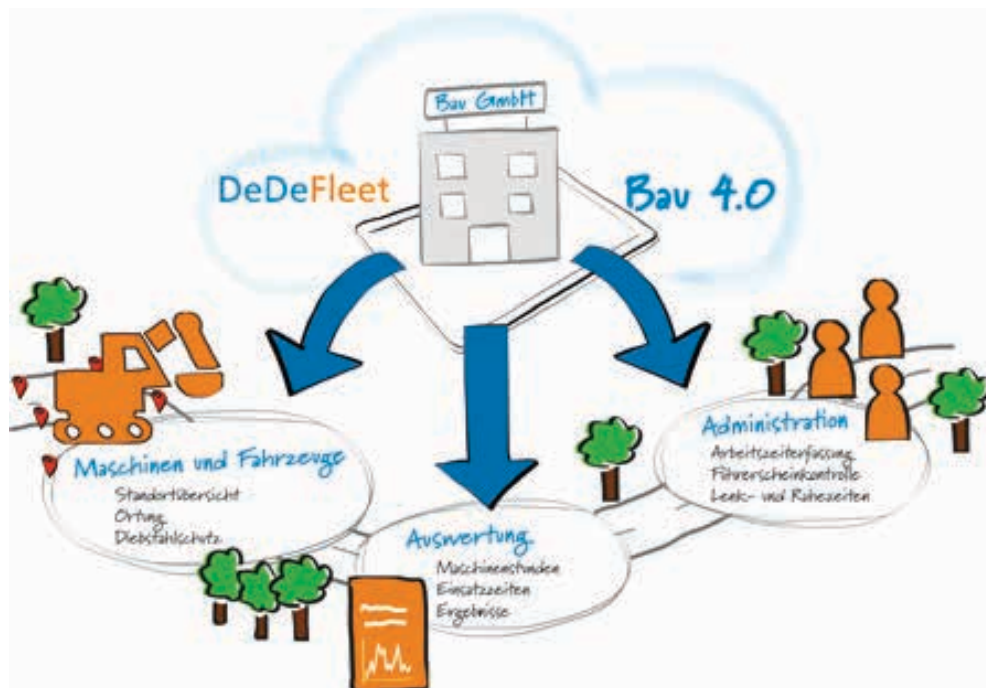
Bau GmbH

DeDeFleet

Bau 4.0

Maschinen und Fahrzeuge
Standortübersicht
Ortung
Diebstahlschutz

Auswertung
Maschinenstunden
Einsatzzeiten
Ergebnisse

Administration
Arbeitszeiterfassung
Führerscheinkontrolle
Lenk- und Ruhezeiten